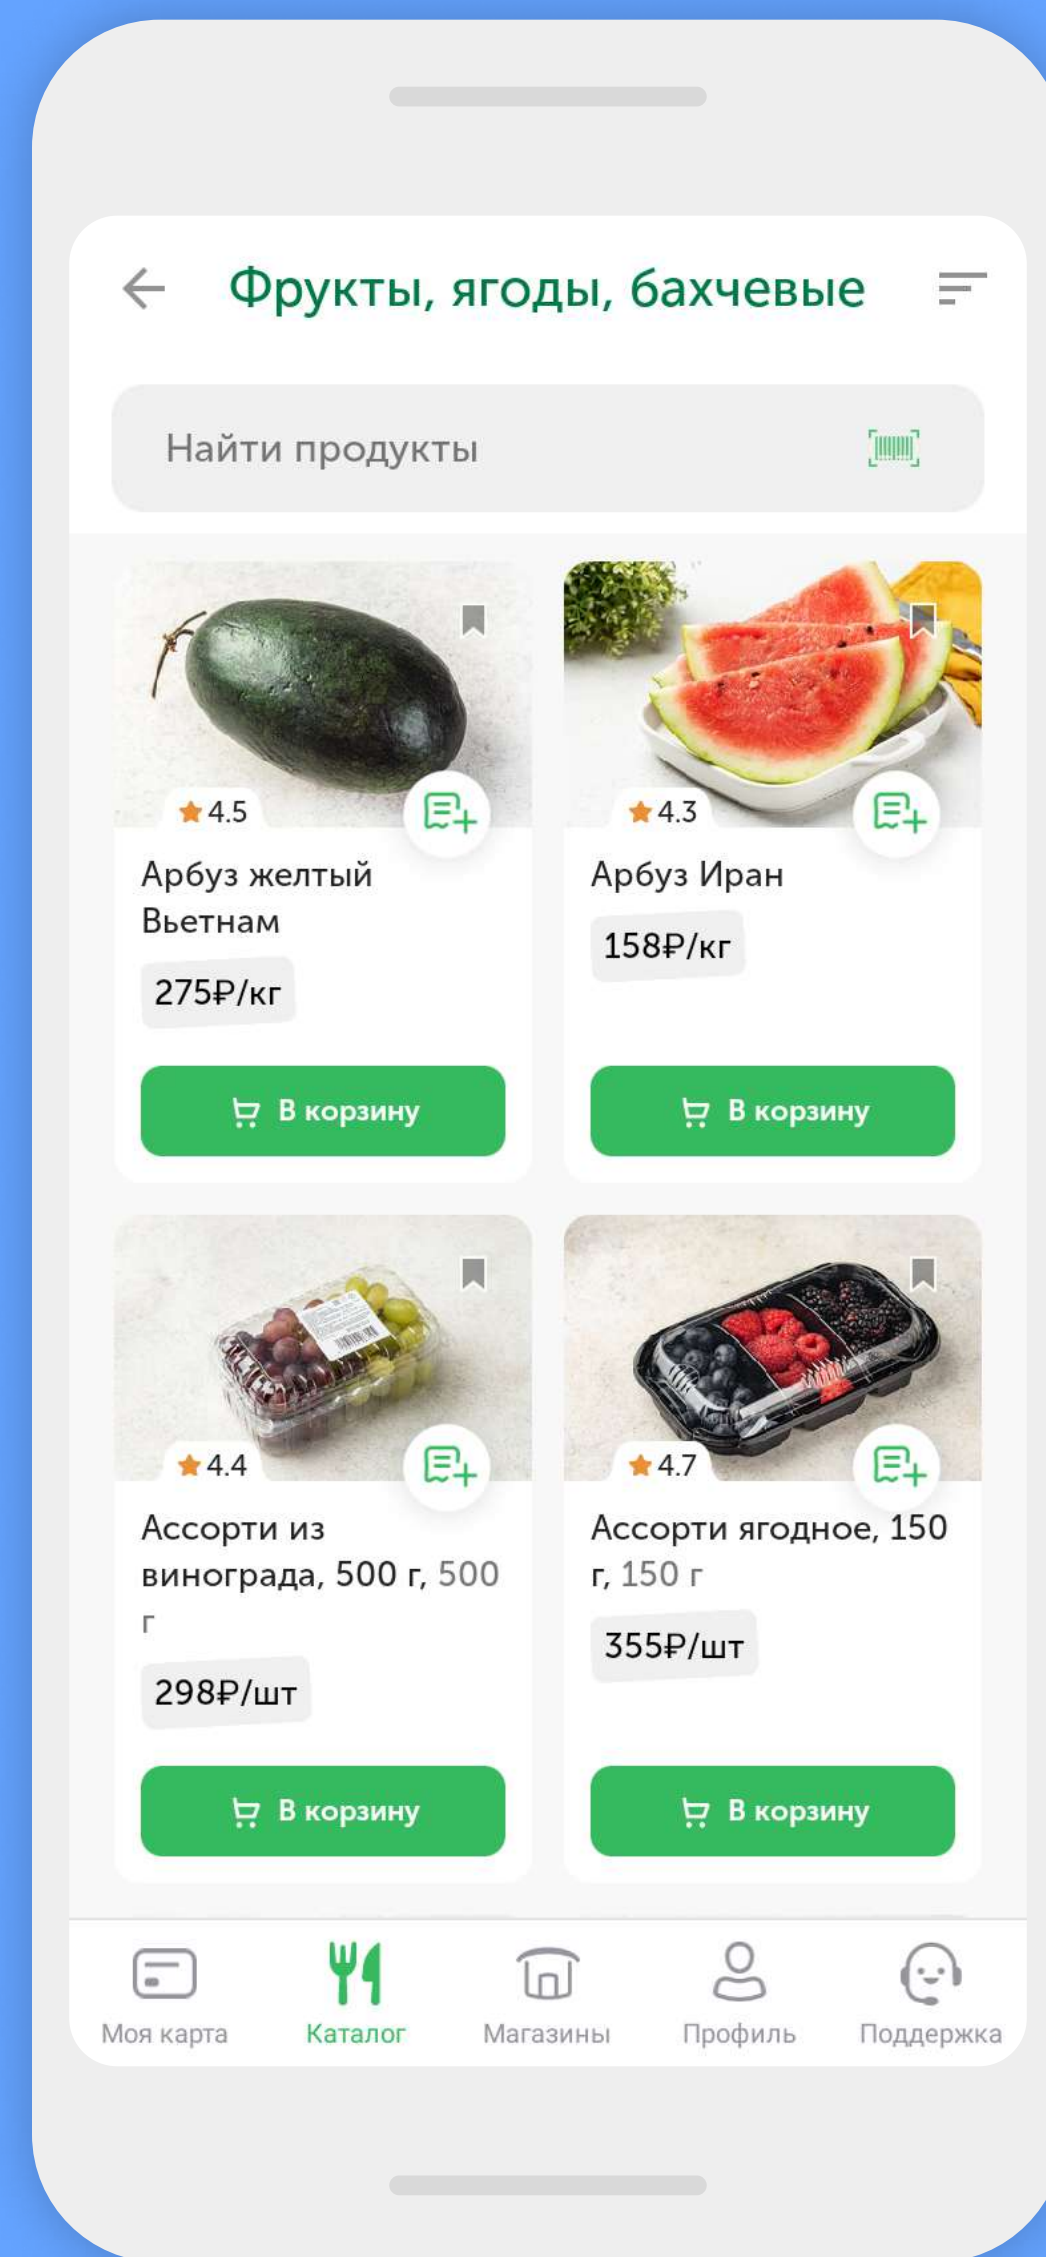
Фрукты, ягоды, бахчевые

Найти продукты

4.5

Арбуз желтый Вьетнам

275₽/кг

В корзину

4.3

Арбуз Иран

158₽/кг

В корзину

4.4

Ассорти из винограда, 500 г, 500 г

298₽/шт

В корзину

4.7

Ассорти ягодное, 150 г, 150 г

355₽/шт

В корзину

Моя карта

Каталог

Магазины

Профиль

Поддержка